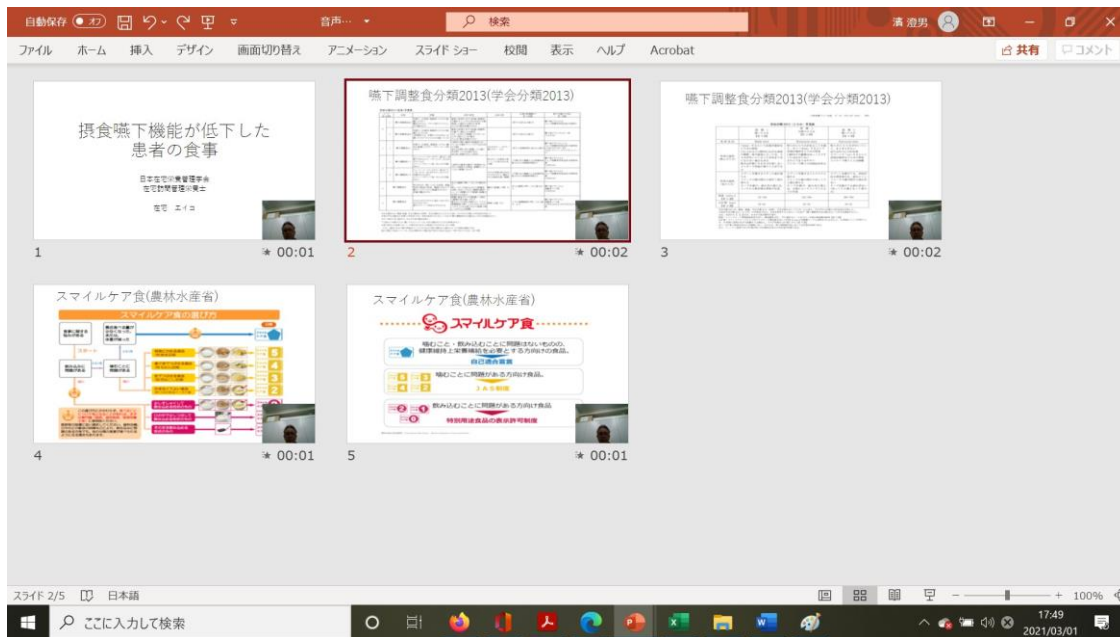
自動保存 オフ 音声… 検索 清 澄男

ファイル ホーム 挿入 デザイン 画面切り替え アニメーション スライド ショー 校閲 表示 ヘルプ Acrobat 共有 コメント

摂食嚥下機能が低下した患者の食事

日本在宅栄養管理学会
在宅訪問管理栄養士

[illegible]

1 00:01

嚥下調整食分類2013(学会分類2013)

2 00:02

嚥下調整食分類2013(学会分類2013)

3 00:02

スマイルケア食(農林水産省)

スマイルケア食の選び方

4 00:01

スマイルケア食(農林水産省)

スマイルケア食

噛むこと・飲み込むことに問題はないものの、健康維持上栄養補給を必要とする方向けの食品。

噛むことに問題がある方向け食品。

飲み込むことに問題がある方向け食品

特別用途食品の表示許可制度

5 00:01

スライド 2/5 日本語 100%

ここに入力して検索 17:49 2021/03/01